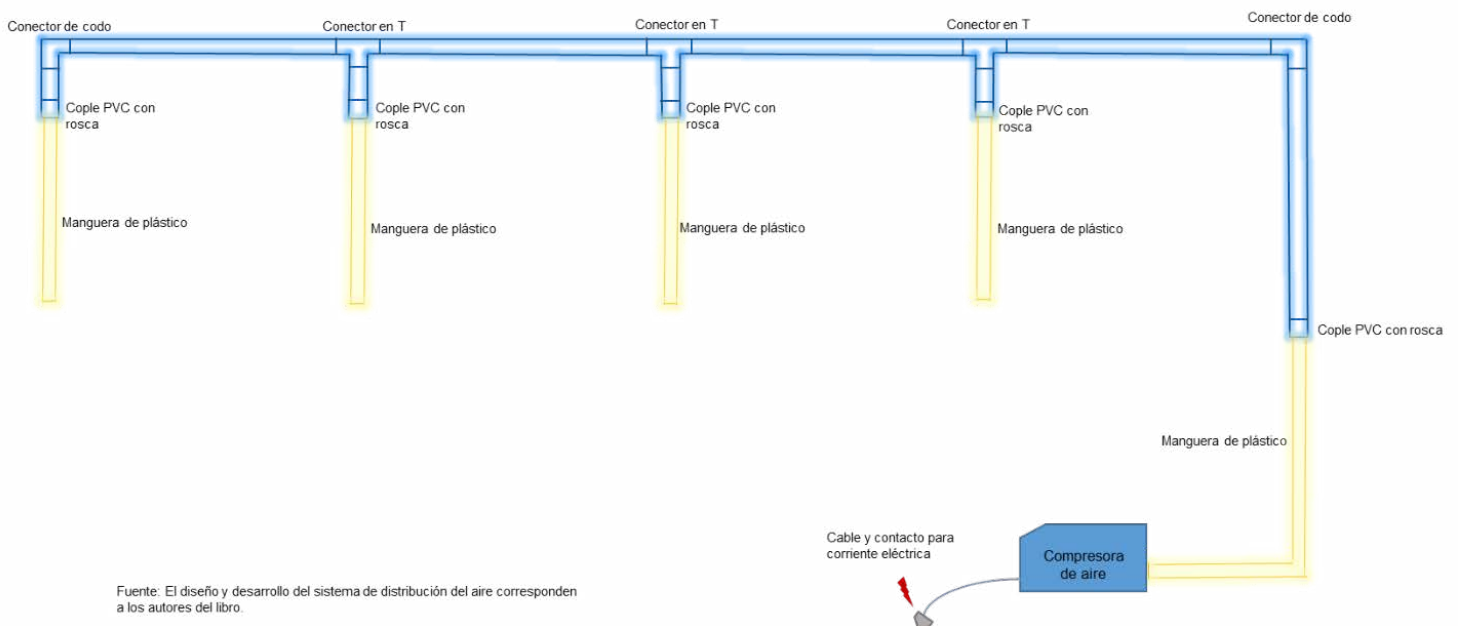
Conector de codo

Conector en T

Conector en T

Conector en T

Conector de codo

Cople PVC con rosca

Cople PVC con rosca

Cople PVC con rosca

Cople PVC con rosca

Manguera de plástico

Manguera de plástico

Manguera de plástico

Manguera de plástico

Cople PVC con rosca

Manguera de plástico

Cable y contacto para corriente eléctrica

Compresora de aire

Fuente: El diseño y desarrollo del sistema de distribución del aire corresponden a los autores del libro.